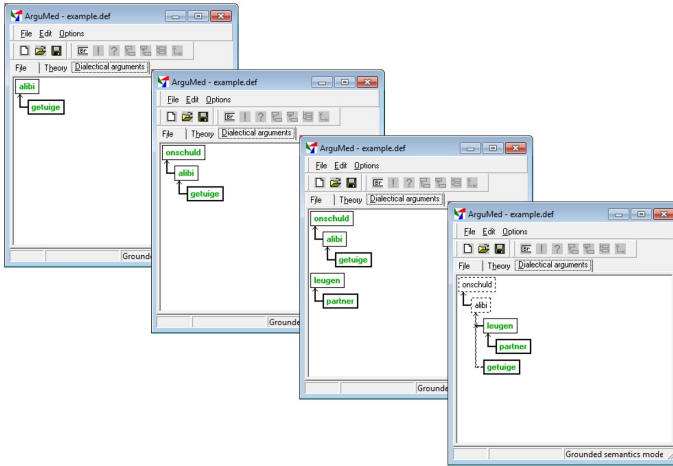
ArguMed - example.def
File Edit Options
File | Theory | Dialectical arguments
alibi
getuige
Grounded

ArguMed - example.def
File Edit Options
File | Theory | Dialectical arguments
onschuld
alibi
getuige
Grounded

ArguMed - example.def
File Edit Options
File | Theory | Dialectical arguments
onschuld
alibi
getuige
leugen
partner
Grounded

ArguMed - example.def
File Edit Options
File | Theory | Dialectical arguments
onschuld
alibi
leugen
partner
getuige
Grounded semantics mode